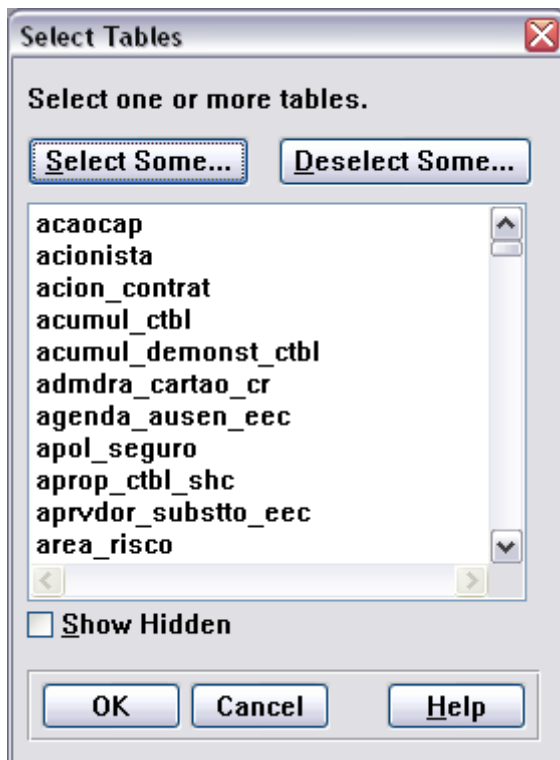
Select Tables

Select one or more tables.

Select Some...
Deselect Some...

acaocap
acionista
acion_contrat
acumul_ctbl
acumul_demonst_ctbl
admdra_cartao_cr
agenda_ausen_eec
apol_seguro
aprop_ctbl_shc
aprvdor_substto_eec
area_risco

Show Hidden

OK
Cancel
Help